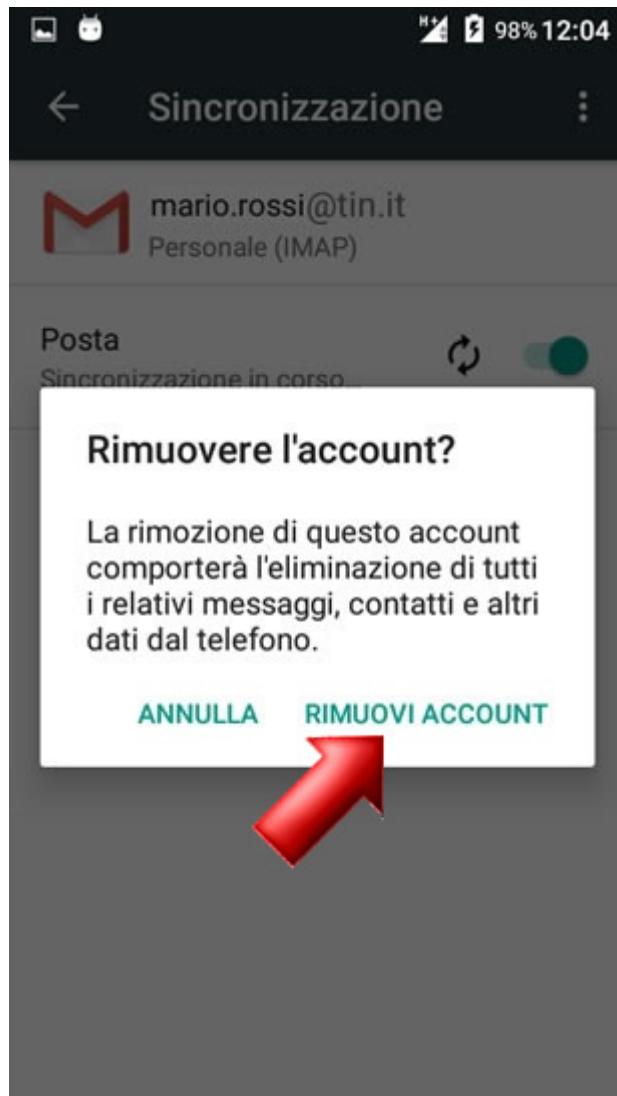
H+ 98% 12:04

Sincronizzazione

mario.rossi@tin.it
Personale (IMAP)

Posta
Sincronizzazione in corso...

Rimuovere l'account?

La rimozione di questo account comporterà l'eliminazione di tutti i relativi messaggi, contatti e altri dati dal telefono.

ANNULLA RIMUOVI ACCOUNT